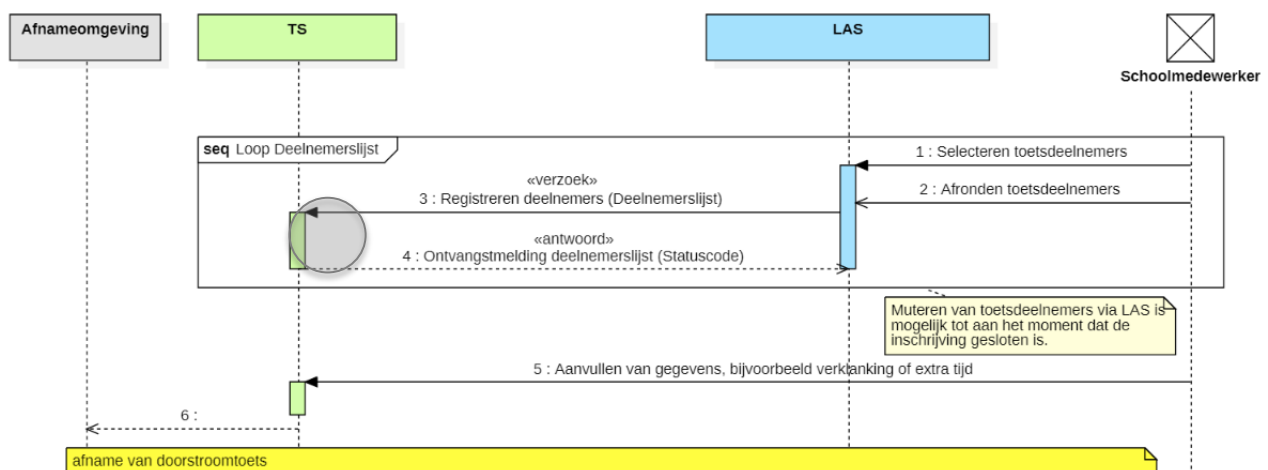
Afnameomgeving

TS

LAS

Schoolmedewerker

seq Loop Deelnemerslijst

1 : Selecteren toetsdeelnemers

«verzoek»
3 : Registreren deelnemers (Deelnemerslijst)

2 : Afronden toetsdeelnemers

«antwoord»
4 : Ontvangstmelding deelnemerslijst (Statuscode)

Muteren van toetsdeelnemers via LAS is mogelijk tot aan het moment dat de inschrijving gesloten is.

5 : Aanvullen van gegevens, bijvoorbeeld verklanking of extra tijd

6 :

afname van doorstroomtoets